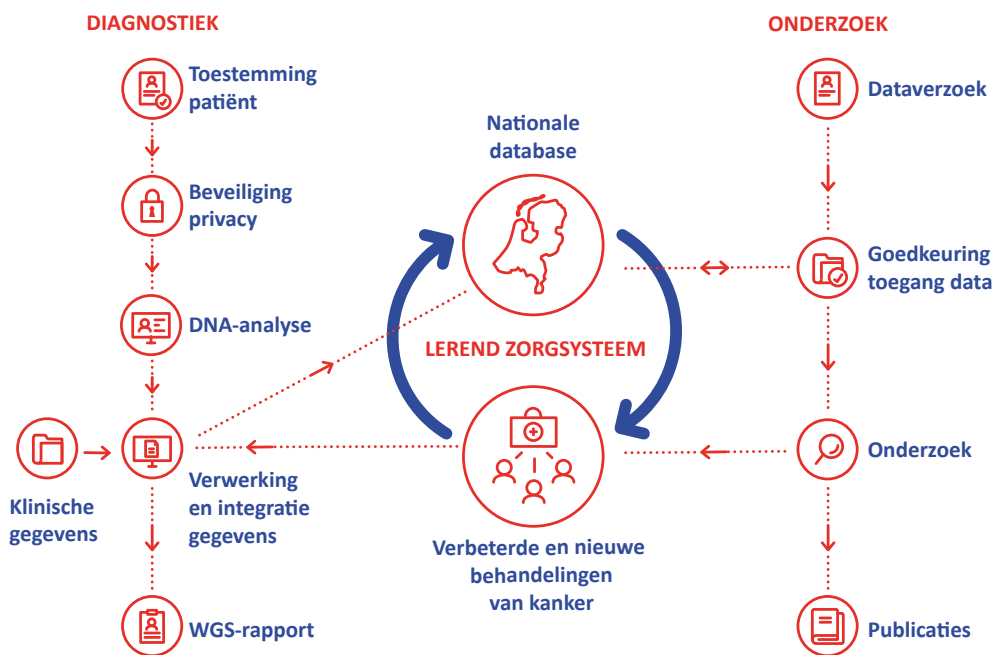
DIAGNOSTIEK

Toestemming patiënt

Beveiliging privacy

DNA-analyse

Klinische gegevens

Verwerking en integratie gegevens

WGS-rapport

Nationale database

LEREND ZORGSYSTEEM

Verbeterde en nieuwe behandelingen van kanker

ONDERZOEK

Dataverzoek

Goedkeuring toegang data

Onderzoek

Publicaties